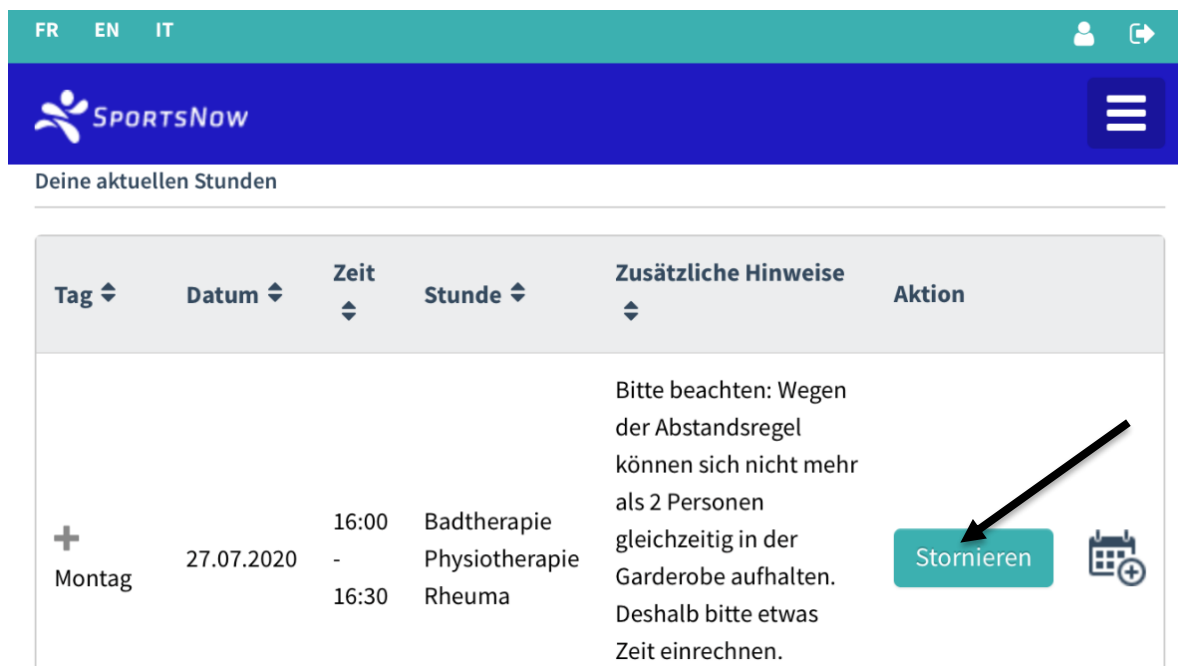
FR EN IT

SportsNow

Deine aktuellen Stunden

| Tag | Datum | Zeit | Stunde | Zusätzliche Hinweise | Aktion |
|---|---|---|---|---|---|
| + Montag | 27.07.2020 | 16:00 - 16:30 | Badtherapie Physiotherapie Rheuma | Bitte beachten: Wegen der Abstandsregel können sich nicht mehr als 2 Personen gleichzeitig in der Garderobe aufhalten. Deshalb bitte etwas Zeit einrechnen. | Stornieren |